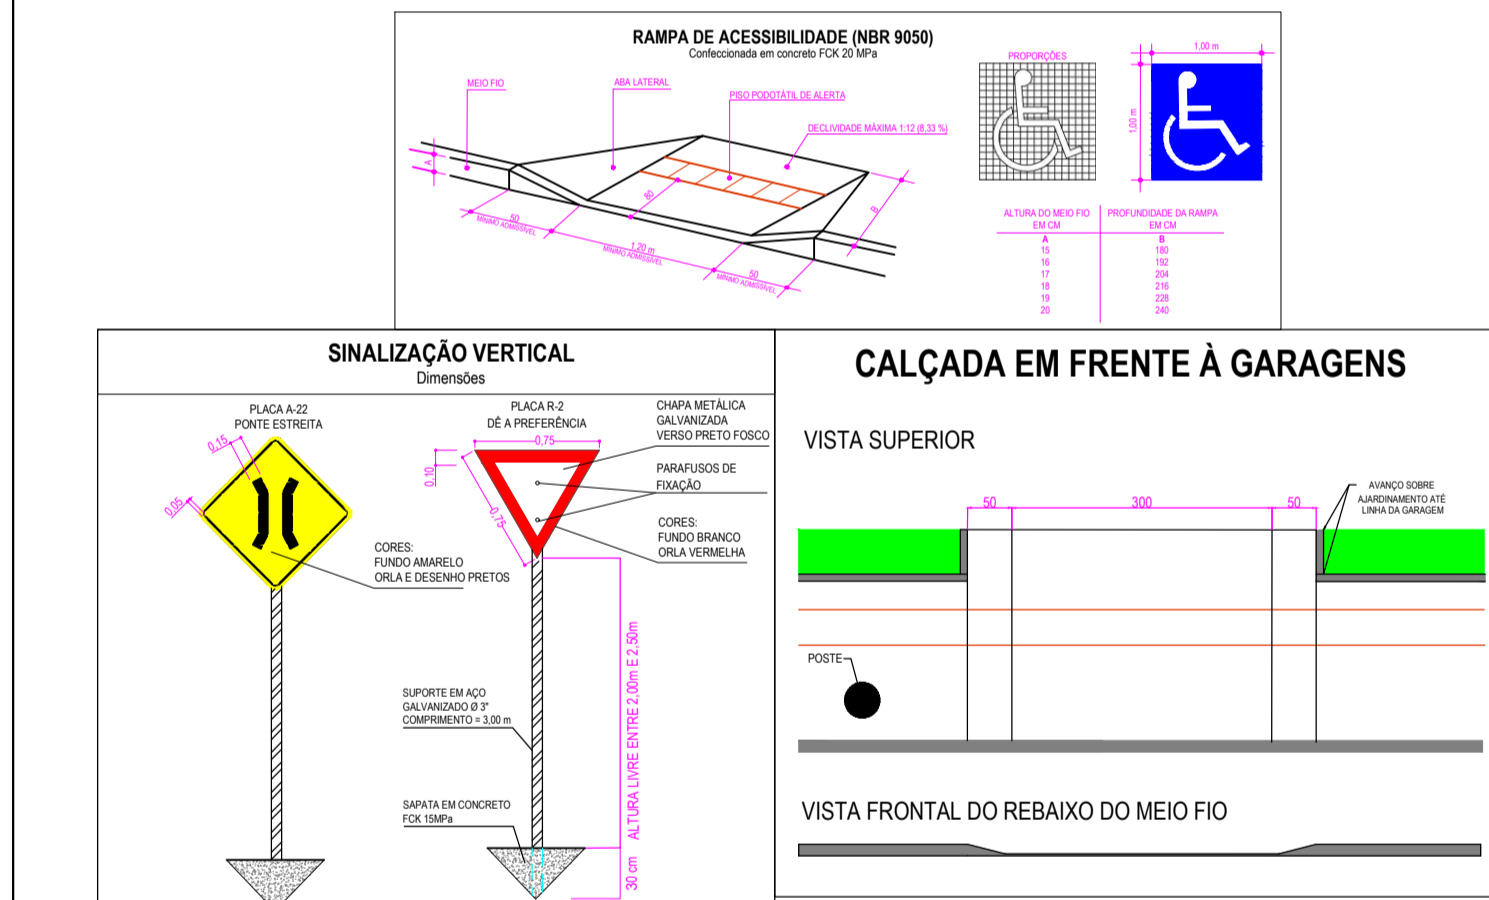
RAMPA DE ACESSIBILIDADE (NBR 9050)
Confeccionada em concreto FCK 20 MPa

MEIO FIO
ABA LATERAL
PISO PODOTÁTIL DE ALERTA
DECLIVIDADE MÁXIMA 1:12 (8,33 %)
A
B
80
50
MÍNIMO ADMISSÍVEL
1,20 m
MÍNIMO ADMISSÍVEL
50
MÍNIMO ADMISSÍVEL

PROPORÇÕES
1,00 m
1,00 m

| ALTURA DO MEIO FIO EM CM | PROFUNDIDADE DA RAMPA EM CM |
|---|---|
| A | B |
| 15 | 180 |
| 16 | 192 |
| 17 | 204 |
| 18 | 216 |
| 19 | 228 |
| 20 | 240 |

SINALIZAÇÃO VERTICAL
Dimensões

PLACA A-22
PONTE ESTREITA
0,15
0,05
CORES:
FUNDO AMARELO
ORLA E DESENHO PRETOS

PLACA R-2
DÊ A PREFERÊNCIA
0,75
0,10
0,75
CHAPA METÁLICA GALVANIZADA VERSO PRETO FOSCO
PARAFUSOS DE FIXAÇÃO
CORES:
FUNDO BRANCO
ORLA VERMELHA

SUPORTE EM AÇO GALVANIZADO Ø 3"
COMPRIMENTO = 3,00 m
SAPATA EM CONCRETO FCK 15MPa
ALTURA LIVRE ENTRE 2,00m E 2,50m
30 cm

CALÇADA EM FRENTE À GARAGENS

VISTA SUPERIOR
50
300
50
AVANÇO SOBRE AJARDINAMENTO ATÉ LINHA DA GARAGEM
POSTE

VISTA FRONTAL DO REBAIXO DO MEIO FIO